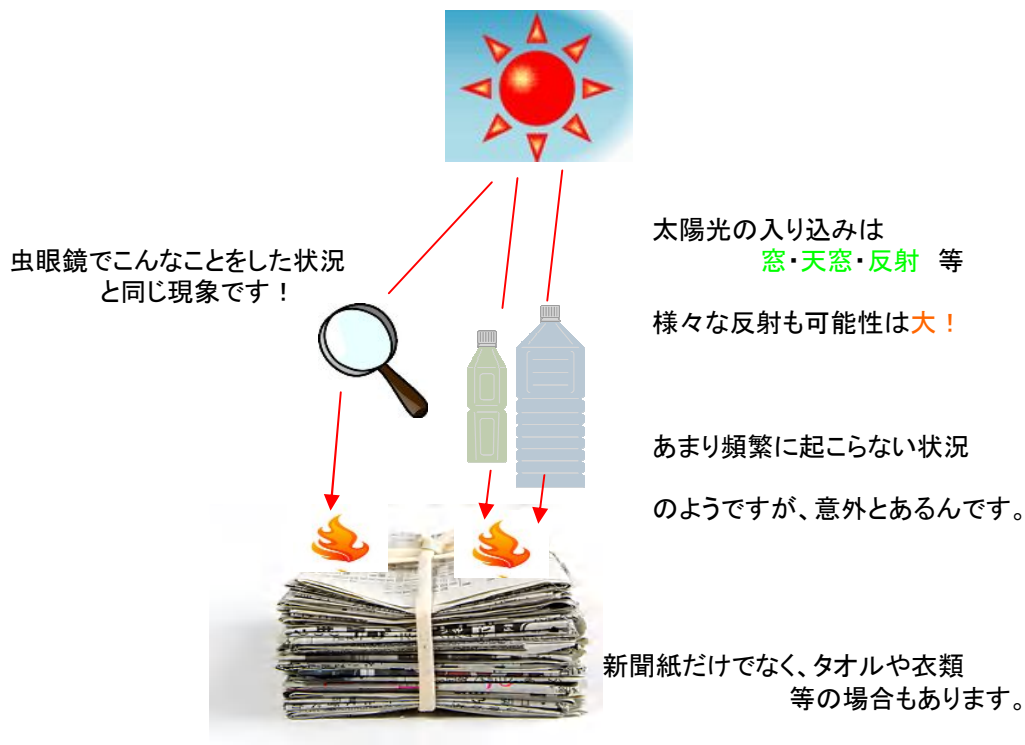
虫眼鏡でこんなことをした状況
と同じ現象です！

太陽光の入り込みは
窓・天窓・反射 等

様々な反射も可能性は大！

あまり頻繁に起こらない状況

のようですが、意外とあるんです。

新聞紙だけでなく、タオルや衣類
等の場合もあります。